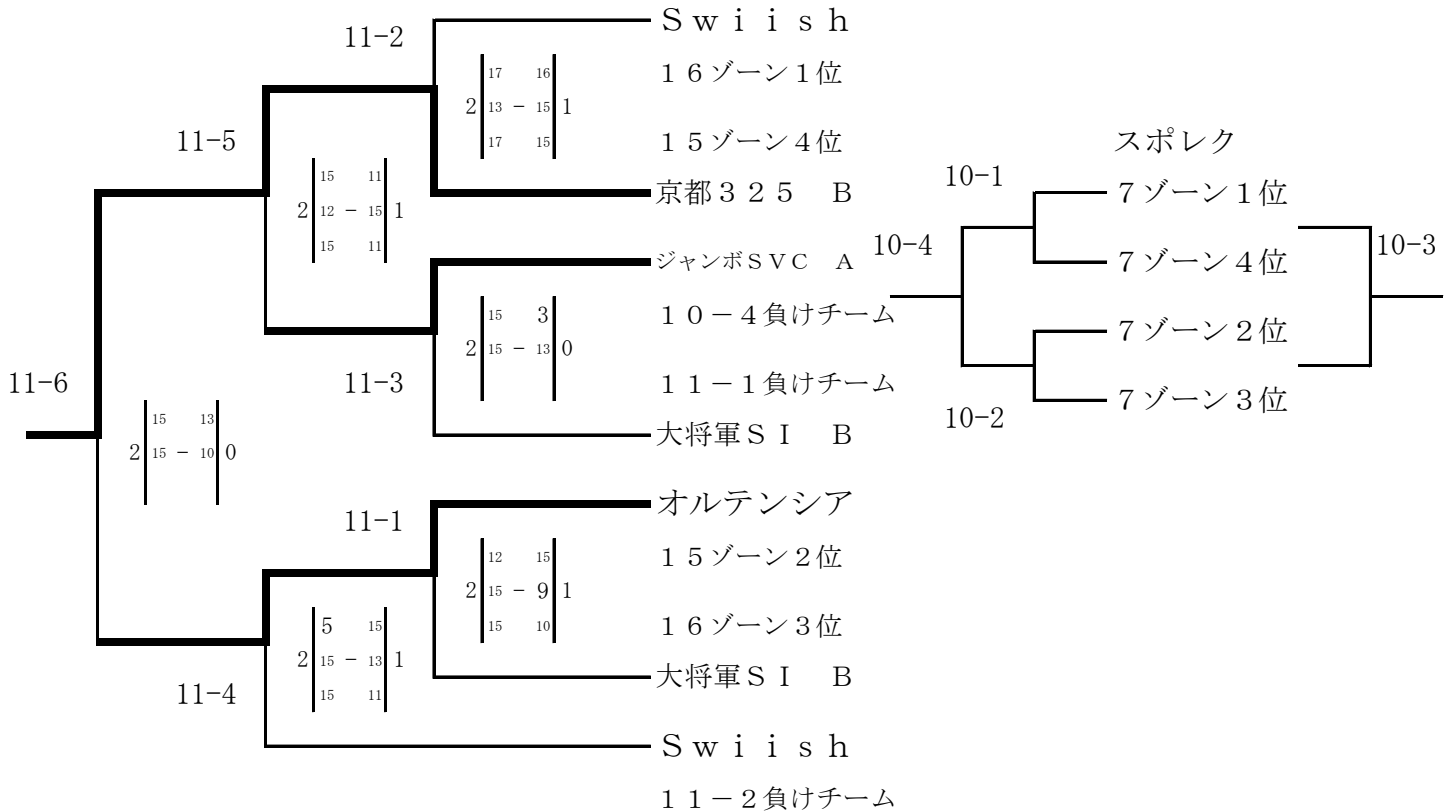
11-2

Swiish
16ゾーン1位

| | 17 | | 16 | |
|---|---|---|---|---|
| 2 | 13 | - | 15 | 1 |
| | 17 | | 15 | |

11-5

15ゾーン4位

スポレク

| | 15 | | 11 | |
|---|---|---|---|---|
| 2 | 12 | - | 15 | 1 |
| | 15 | | 11 | |

10-1

京都325　B

7ゾーン1位

10-4

ジャンボSVC　A

7ゾーン4位

10-3

| | 15 | | 3 | |
|---|---|---|---|---|
| 2 | 15 | - | 13 | 0 |

10-4負けチーム

7ゾーン2位

11-6

11-3

11-1負けチーム

7ゾーン3位

| | 15 | | 13 | |
|---|---|---|---|---|
| 2 | 15 | - | 10 | 0 |

10-2

大将軍SI　B

11-1

オルテンシア
15ゾーン2位

| | 12 | | 15 | |
|---|---|---|---|---|
| 2 | 15 | - | 9 | 1 |
| | 15 | | 10 | |

16ゾーン3位

| | 5 | | 15 | |
|---|---|---|---|---|
| 2 | 15 | - | 13 | 1 |
| | 15 | | 11 | |

大将軍SI　B

11-4

Swiish
11-2負けチーム